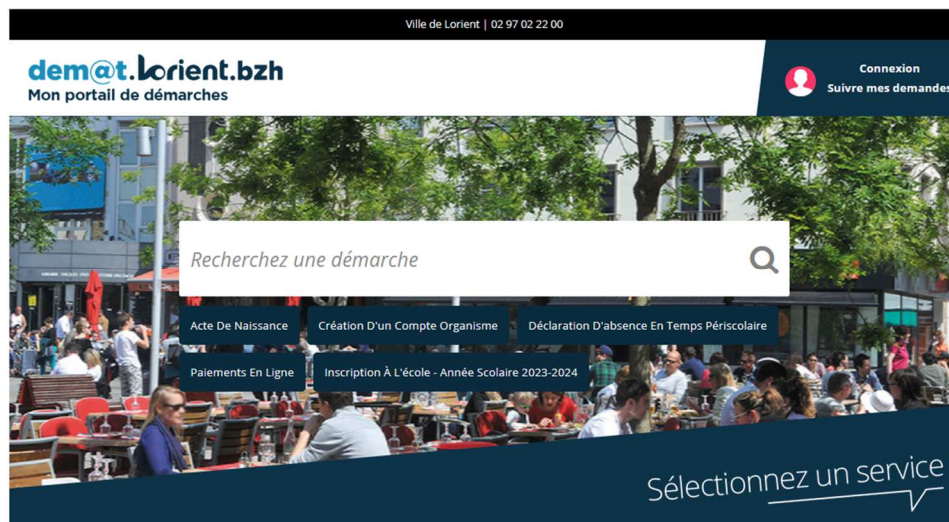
Ville de Lorient | 02 97 02 22 00

dem@t.lorient.bzh
Mon portail de démarches

Connexion
Suivre mes demandes

Recherchez une démarche

Acte De Naissance
Création D'un Compte Organisme
Déclaration D'absence En Temps Périscolaire
Paiements En Ligne
Inscription À L'école - Année Scolaire 2023-2024

Sélectionnez un service